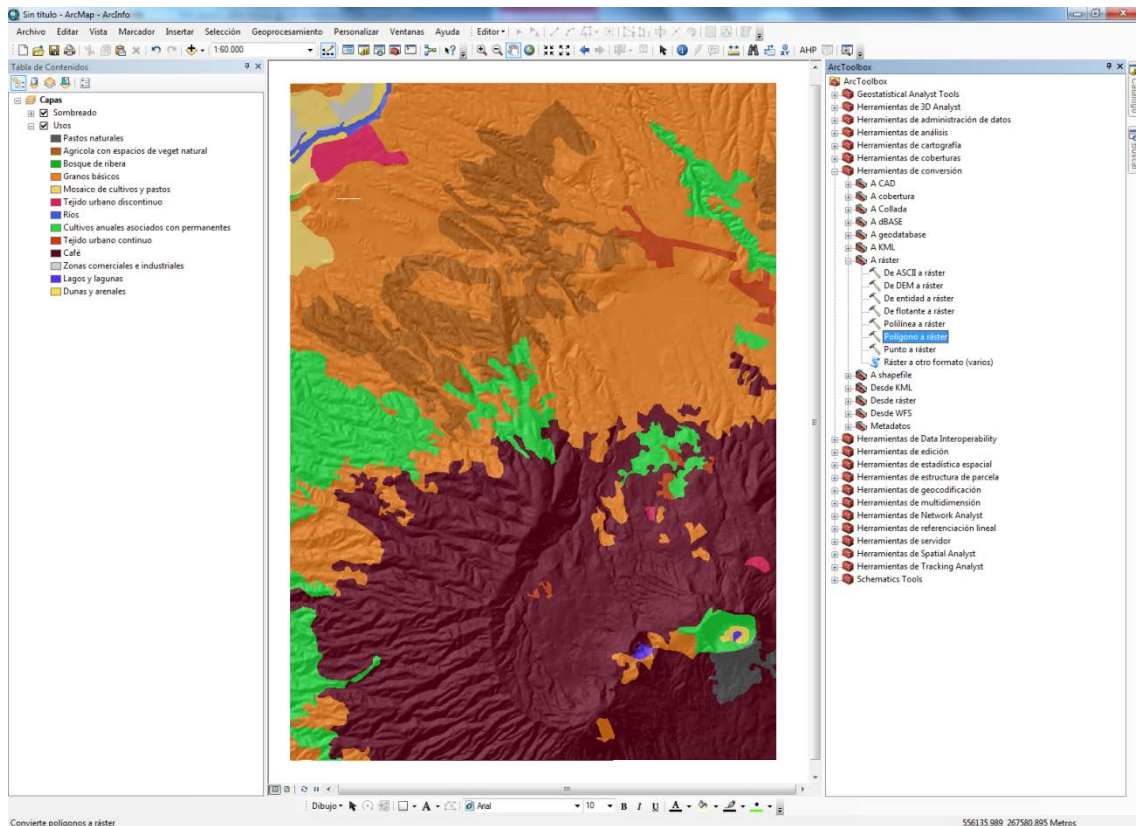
Sin título - ArcMap - ArcInfo

Archivo Editar Vista Marcador Insertar Selección Geoprocesamiento Personalizar Ventanas Ayuda Editor▾

1:60.000

AHP

Tabla de Contenidos

Capas
Sombreado
Usos
Pastos naturales
Agrícola con espacios de veget natural
Bosque de ribera
Granos básicos
Mosaico de cultivos y pastos
Tejido urbano discontinuo
Ríos
Cultivos anuales asociados con permanentes
Tejido urbano continuo
Café
Zonas comerciales e industriales
Lagos y lagunas
Dunas y arenales

ArcToolbox

ArcToolbox
Geostatistical Analyst Tools
Herramientas de 3D Analyst
Herramientas de administración de datos
Herramientas de análisis
Herramientas de cartografía
Herramientas de coberturas
Herramientas de conversión
A CAD
A cobertura
A Collada
A dBASE
A geodatabase
A KML
A ráster
De ASCII a ráster
De DEM a ráster
De entidad a ráster
De flotante a ráster
Polilínea a ráster
Polígono a ráster
Punto a ráster
Ráster a otro formato (varios)
A shapefile
Desde KML
Desde ráster
Desde WFS
Metadatos
Herramientas de Data Interoperability
Herramientas de edición
Herramientas de estadística espacial
Herramientas de estructura de parcela
Herramientas de geocodificación
Herramientas de multidimensión
Herramientas de Network Analyst
Herramientas de referenciación lineal
Herramientas de servidor
Herramientas de Spatial Analyst
Herramientas de Tracking Analyst
Schematics Tools

Dibujo▾ Arial 10 B I U

Convierte polígonos a ráster

556135.989 267580.895 Metros